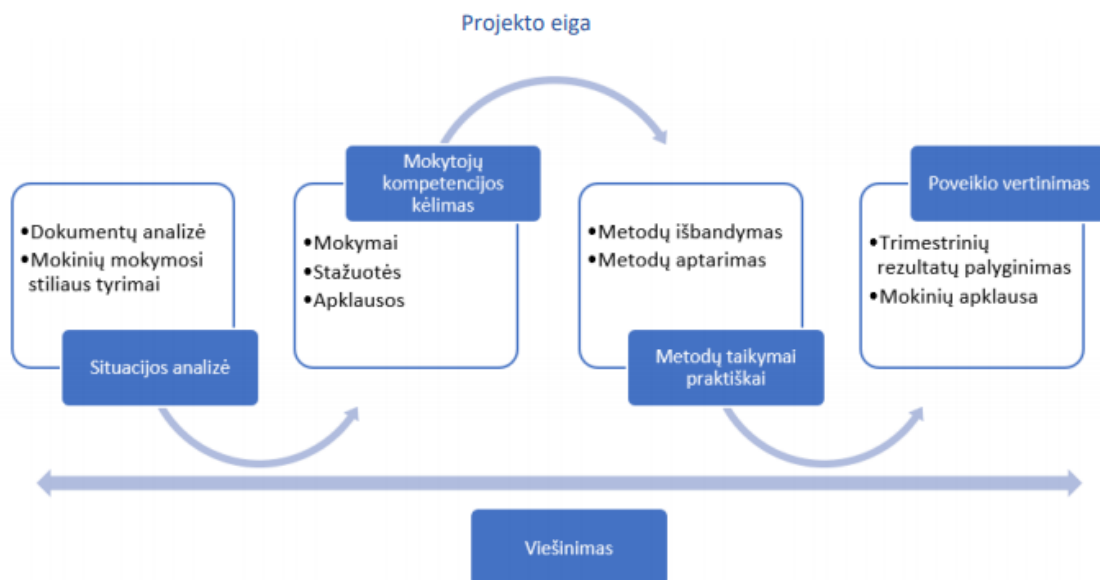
Projekto eiga

•Dokumentų analizė
•Mokinių mokymosi stiliaus tyrimai

Situacijos analizė

Mokytojų kompetencijos kėlimas

•Mokymai
•Stažuotės
•Apklausos

•Metodų išbandymas
•Metodų aptarimas

Metodų taikymai praktiškai

Poveikio vertinimas

•Trimestrinių rezultatų palyginimas
•Mokinių apklausa

Viešinimas